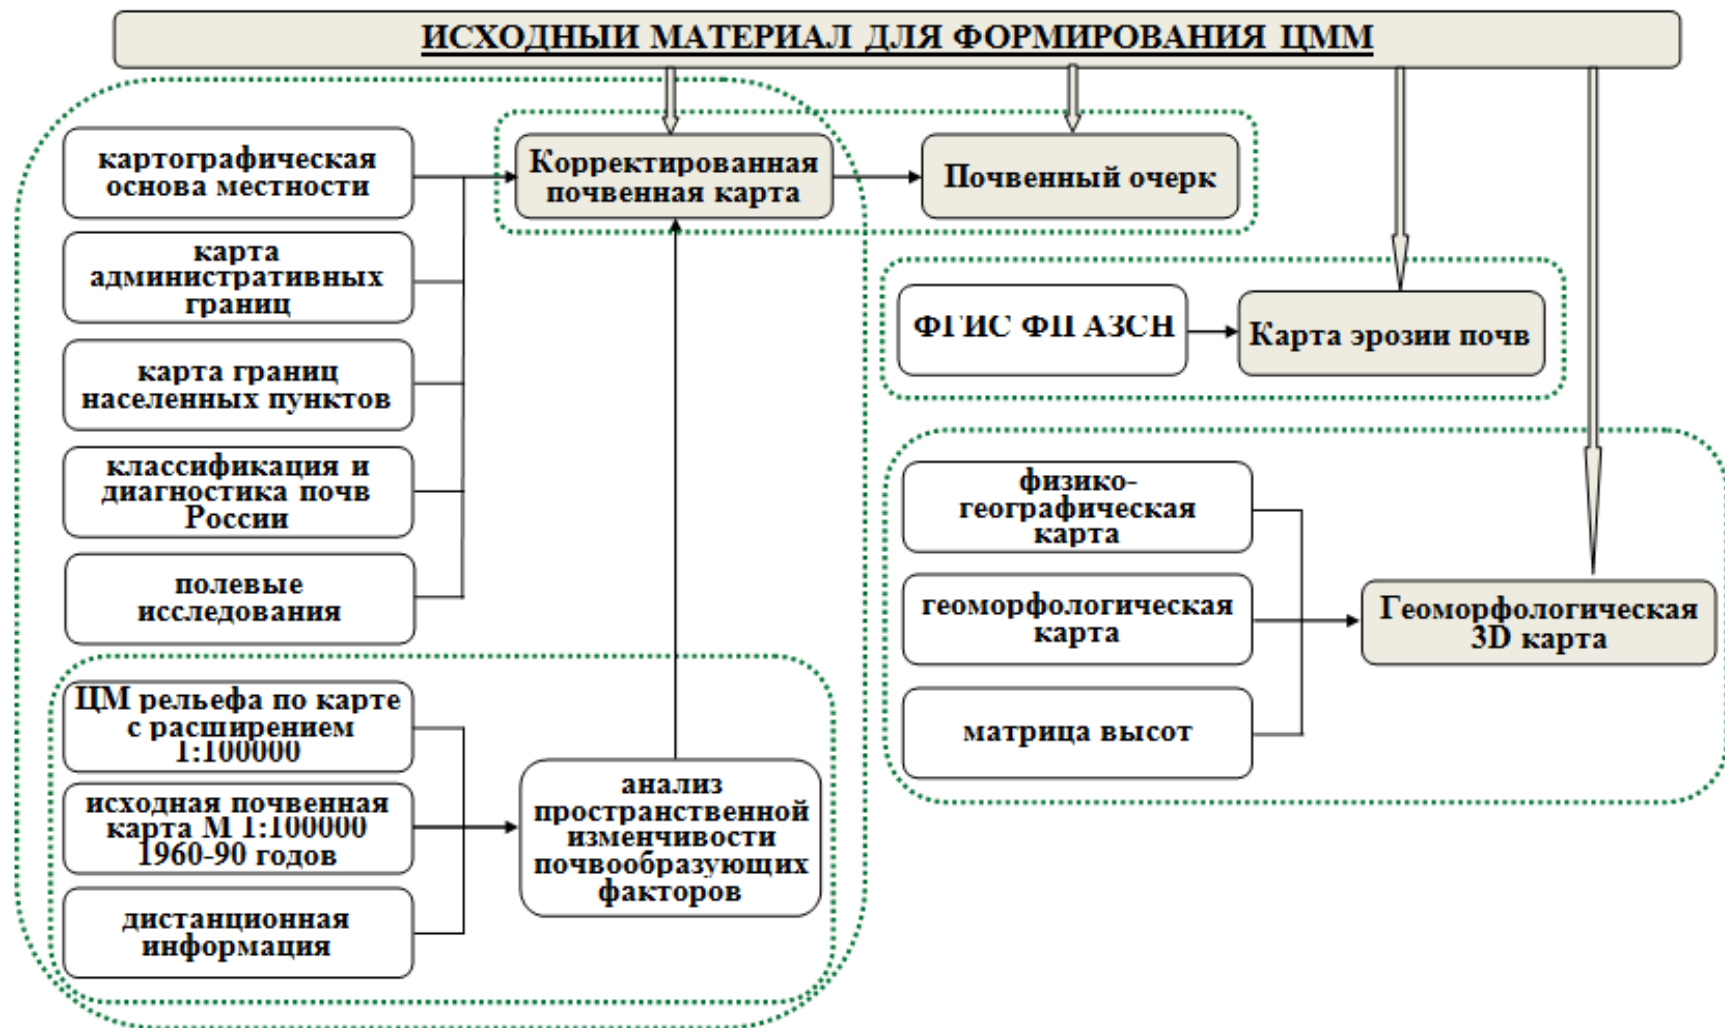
ИСХОДНЫЙ МАТЕРИАЛ ДЛЯ ФОРМИРОВАНИЯ ЦММ

картографическая основа местности

карта административных границ

карта границ населенных пунктов

классификация и диагностика почв России

полевые исследования

Корректированная почвенная карта

Почвенный очерк

ФГИС ФП АЗСН

Карта эрозии почв

ЦМ рельефа по карте с расширением 1:100000

исходная почвенная карта М 1:100000 1960-90 годов

дистанционная информация

анализ пространственной изменчивости почвообразующих факторов

физико-географическая карта

геоморфологическая карта

матрица высот

Геоморфологическая 3D карта